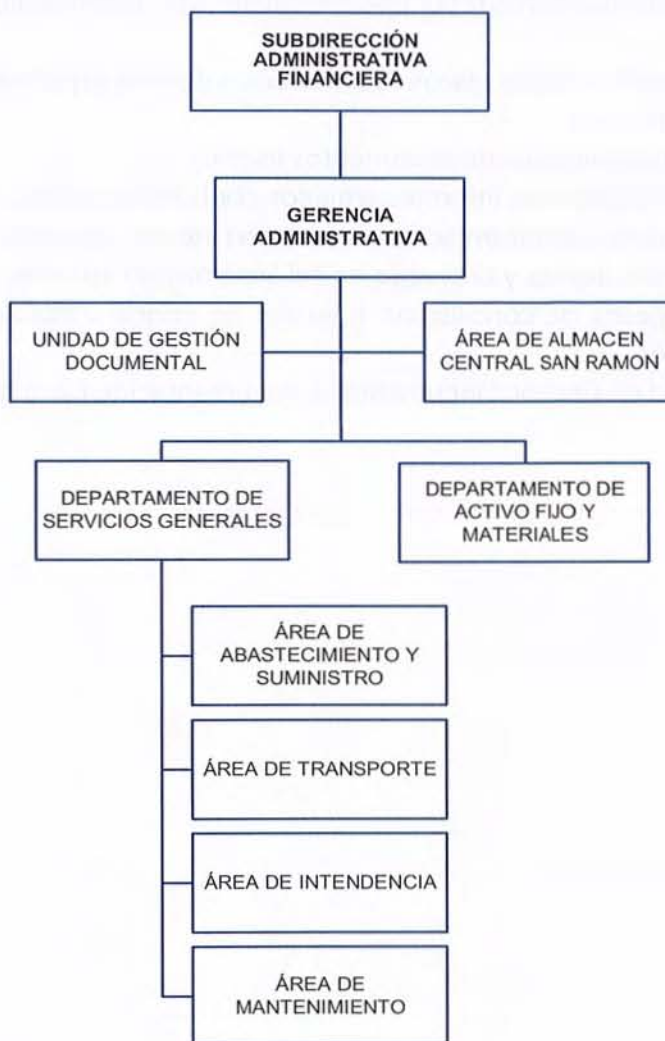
SUBDIRECCIÓN ADMINISTRATIVA FINANCIERA

GERENCIA ADMINISTRATIVA

UNIDAD DE GESTIÓN DOCUMENTAL

ÁREA DE ALMACEN CENTRAL SAN RAMON

DEPARTAMENTO DE SERVICIOS GENERALES

DEPARTAMENTO DE ACTIVO FIJO Y MATERIALES

ÁREA DE ABASTECIMIENTO Y SUMINISTRO

ÁREA DE TRANSPORTE

ÁREA DE INTENDENCIA

ÁREA DE MANTENIMIENTO